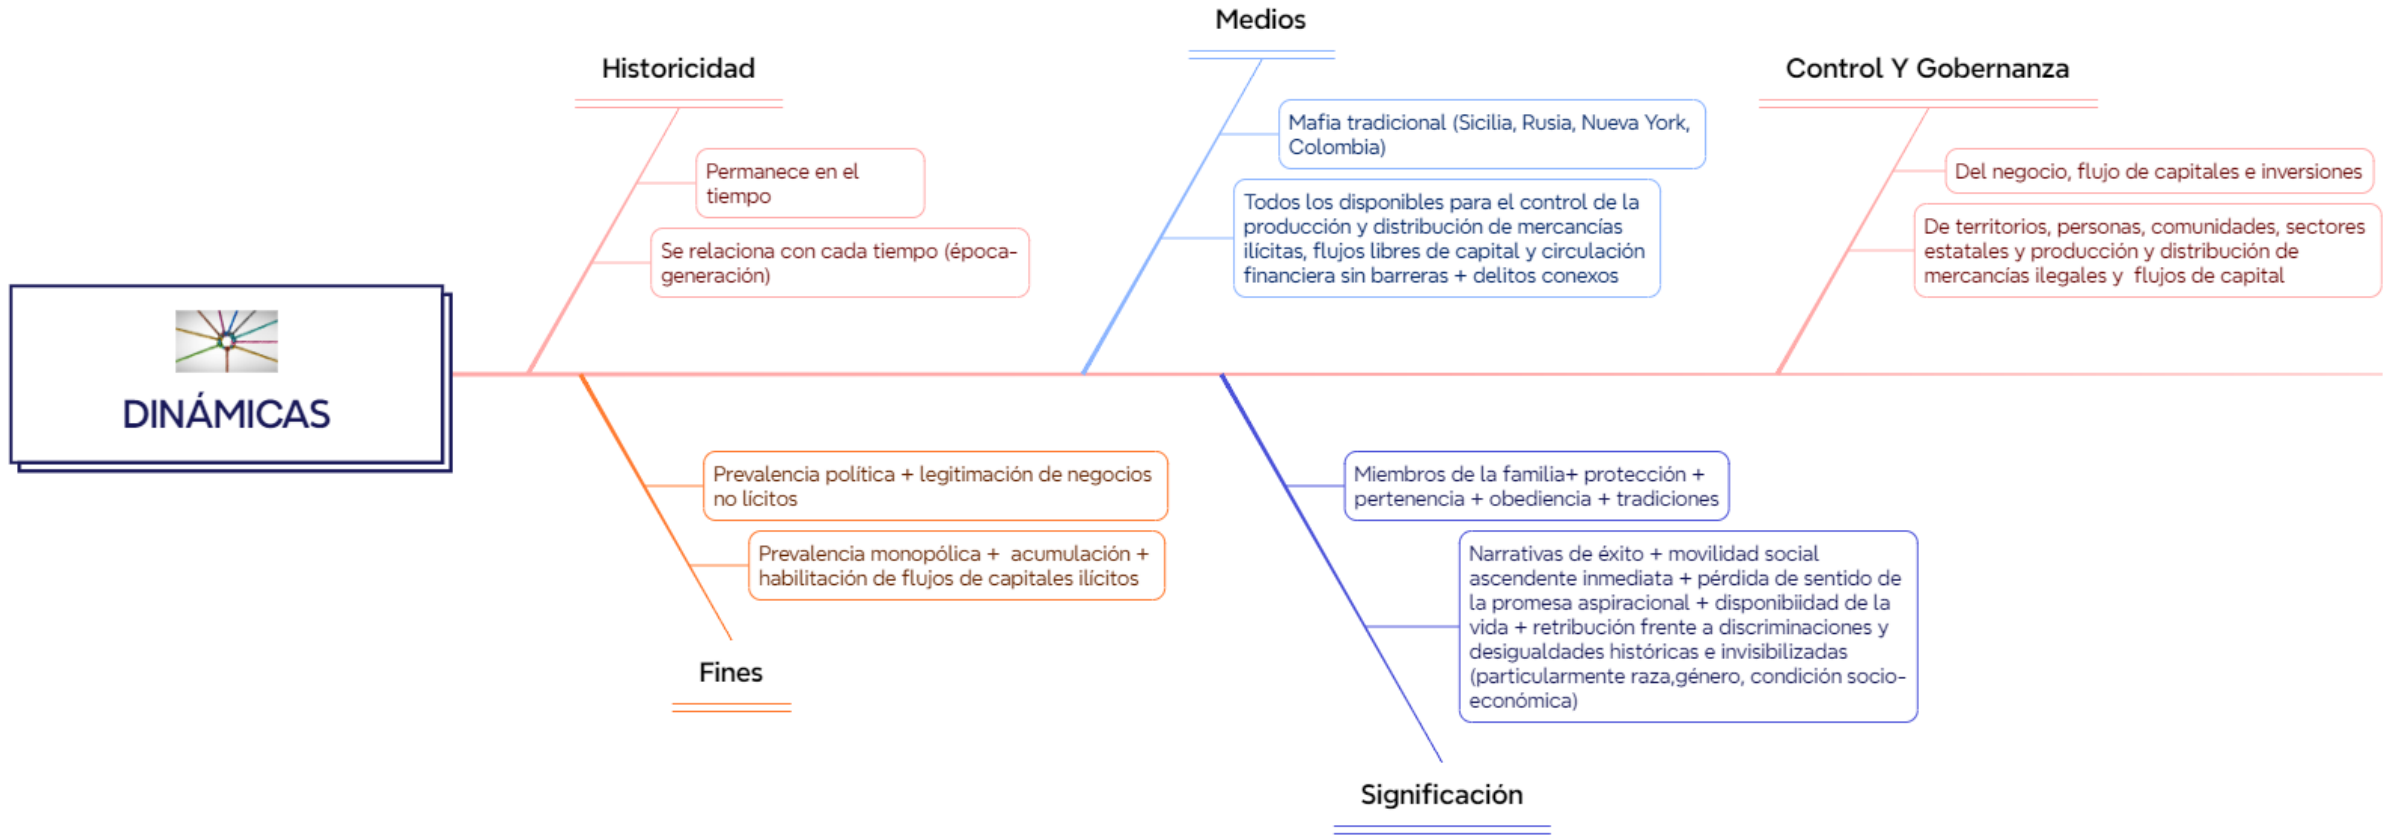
DINÁMICAS

Historicidad

Permanece en el tiempo

Se relaciona con cada tiempo (época-generación)

Medios

Mafia tradicional (Sicilia, Rusia, Nueva York, Colombia)

Todos los disponibles para el control de la producción y distribución de mercancías ilícitas, flujos libres de capital y circulación financiera sin barreras + delitos conexos

Control Y Gobernanza

Del negocio, flujo de capitales e inversiones

De territorios, personas, comunidades, sectores estatales y producción y distribución de mercancías ilegales y flujos de capital

Fines

Prevalencia política + legitimación de negocios no lícitos

Prevalencia monopólica + acumulación + habilitación de flujos de capitales ilícitos

Significación

Miembros de la familia+ protección + pertenencia + obediencia + tradiciones

Narrativas de éxito + movilidad social ascendente inmediata + pérdida de sentido de la promesa aspiracional + disponibiidad de la vida + retribución frente a discriminaciones y desigualdades históricas e invisibilizadas (particularmente raza,género, condición socio-económica)